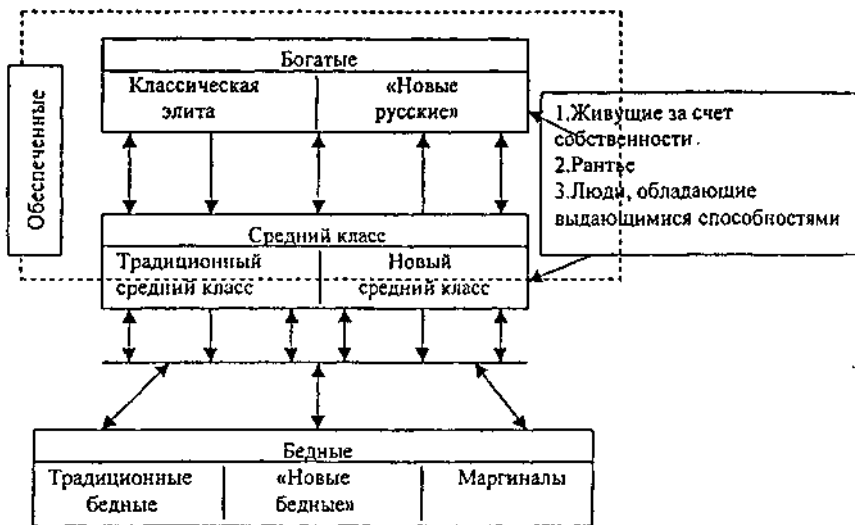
Обеспеченные

Богатые

Классическая элита

«Новые русские»

1.Живущие за счет собственности.
2.Рантье
3.Люди, обладающие выдающимися способностями

Средний класс

Традиционный средний класс

Новый средний класс

Бедные

Традиционные бедные

«Новые бедные»

Маргиналы